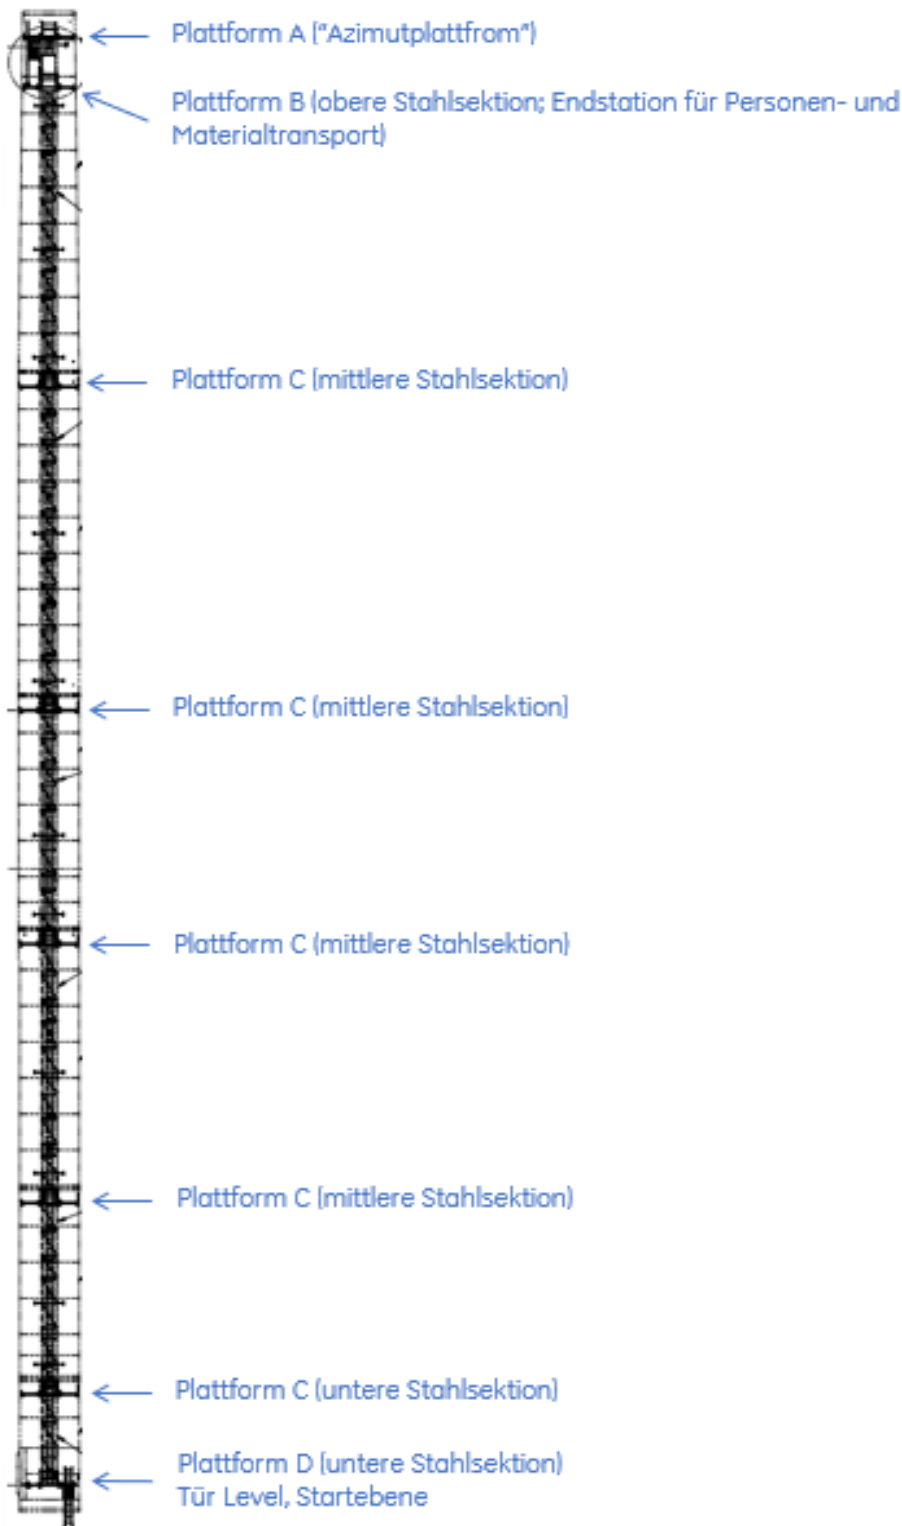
Plattform A ("Azimutplattfrom")

Plattform B (obere Stahlsektion; Endstation für Personen- und Materialtransport)

Plattform C (mittlere Stahlsektion)

Plattform C (mittlere Stahlsektion)

Plattform C (mittlere Stahlsektion)

Plattform C (mittlere Stahlsektion)

Plattform C (untere Stahlsektion)

Plattform D (untere Stahlsektion)
Tür Level, Startebene